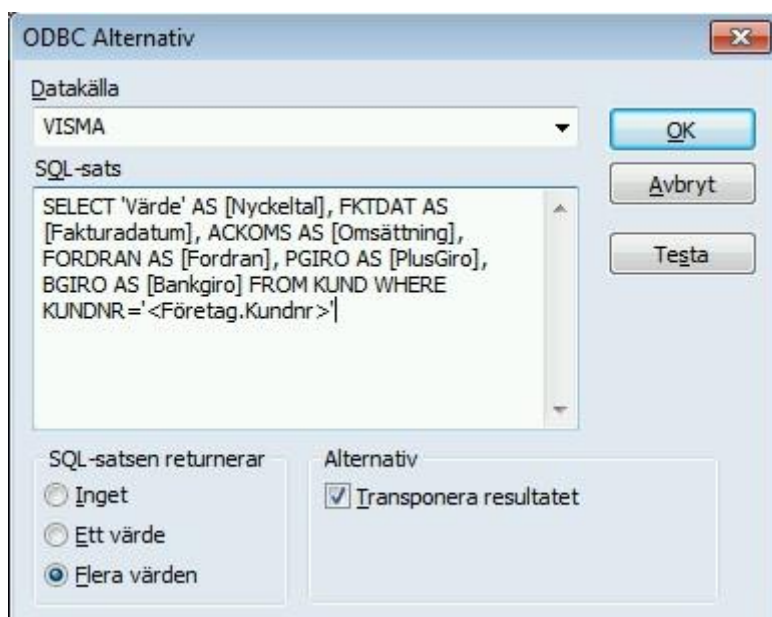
ODBC Alternativ

Datakälla

VISMA

OK

SQL-sats

Avbryt

SELECT 'Värde' AS [Nyckeltal], FKTDAT AS [Fakturadatum], ACKOMS AS [Omsättning], FORDRAN AS [Fordran], PGIRO AS [PlusGiro], BGIRO AS [Bankgiro] FROM KUND WHERE KUNDNR='<Företag.Kundnr>'

Testa

SQL-satsen returnerar

Inget

Ett värde

Flera värden

Alternativ

Transponera resultatet